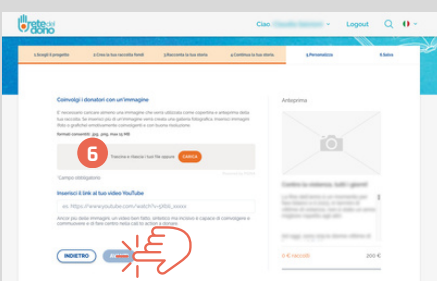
retedeldono

Ciao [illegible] Logout

1.Scegli il progetto 2.Crea la tua raccolta fondi 3.Racconta la tua storia 4.Continua la tua storia 5.Personalizza 6.Salva

Coinvolgi i donatori con un'immagine

E' necessario caricare almeno una immagine che verrà utilizzata come copertina e anteprima della tua raccolta. Se inserisci più di un'immagine verrà creata una galleria fotografica. Inserisci immagini, foto o grafiche emotivamente coinvolgenti e con buona risoluzione

formati consentiti: jpg, png, max 15 MB

6

Trascina e rilascia i tuoi file oppure CARICA

*Campo obbligatorio

Inserisci il link al tuo video YouTube

es. https://www.youtube.com/watch?v=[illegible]

Ancor più della immagini, un video ben fatto, sintetico ma incisivo è capace di coinvolgere e commuovere e di fare centro nella call to action a donare.

INDIETRO AV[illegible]

Anteprima

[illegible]

0 € raccolti 200 €